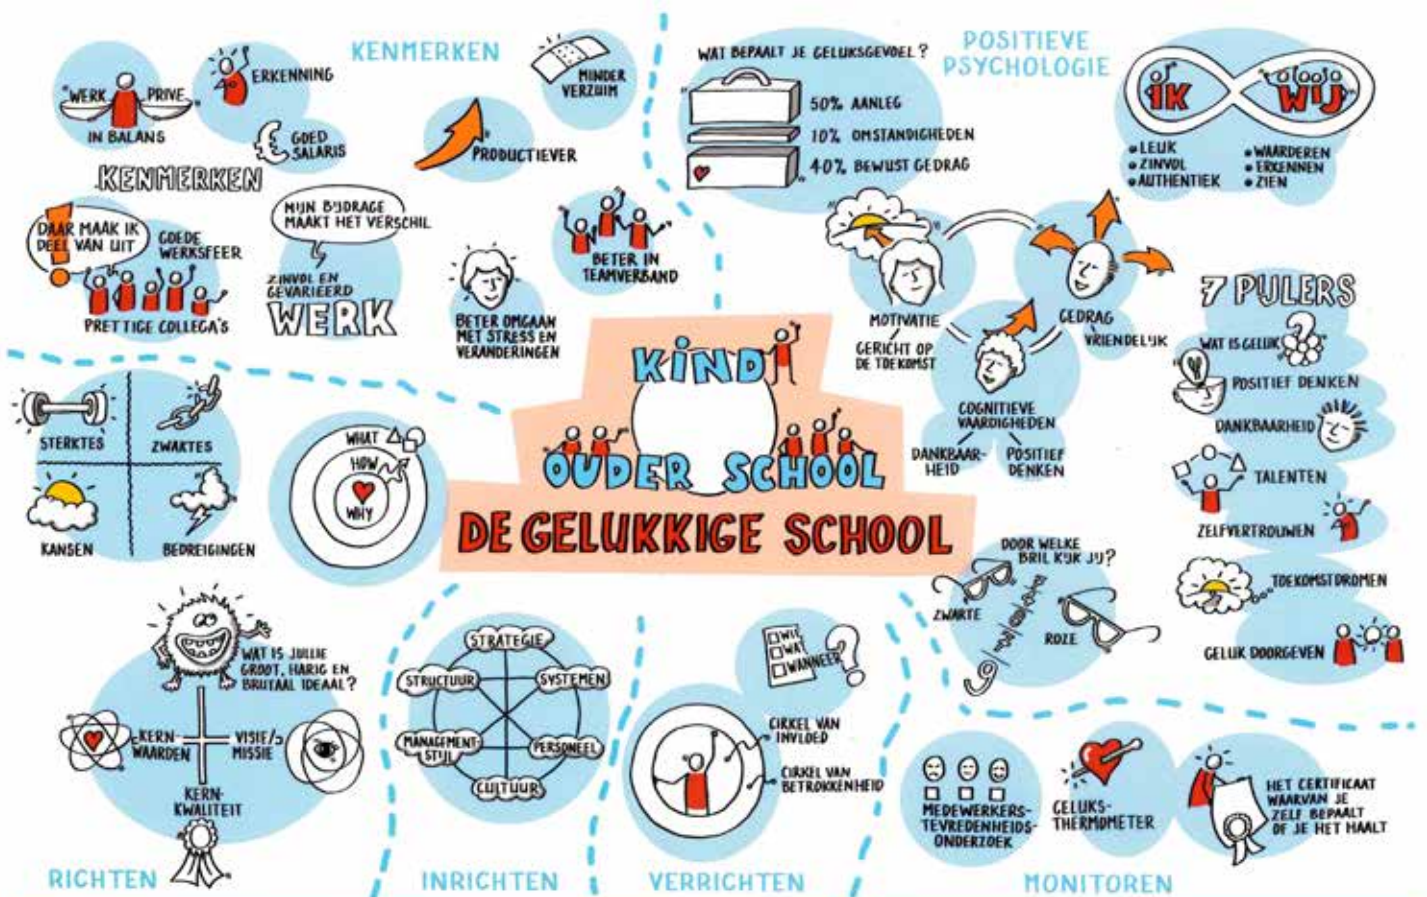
KENMERKEN

WERK PRIVE
IN BALANS

ERKENNING

GOED SALARIS

MINDER VERZUIM

PRODUCTIEVER

KENMERKEN

DAAR MAAK IK DEEL VAN UIT

GOEDE WERKSFEER

PRETTIGE COLLEGA'S

MIJN BIJDRAGE MAAKT HET VERSCHIL

ZINVOL EN GEVARIEERD
WERK

BETER OMGAAN MET STRESS EN VERANDERINGEN

BETER IN TEAMVERBAND

WAT BEPAALT JE GELUKSGEVOEL?
50% AANLEG
10% OMSTANDIGHEDEN
40% BEWUST GEDRAG

POSITIEVE PSYCHOLOGIE

IK
WIJ
• LEUK
• ZINVOL
• AUTHENTIEK
• WAARDEREN
• ERKENNEN
• ZIEN

MOTIVATIE
GERICHT OP DE TOEKOMST

GEDRAG
VRIENDELIJK

COGNITIEVE VAARDIGHEDEN
DANKBAARHEID
POSITIEF DENKEN

7 PIJLERS
WAT IS GELUK?
POSITIEF DENKEN
DANKBAARHEID
TALENTEN
ZELFVERTROUWEN
TOEKOMSTDROMEN
GELUK DOORGEVEN

KIND
OUDER SCHOOL
DE GELUKKIGE SCHOOL

STERKTES
ZWAKTES
KANSEN
BEDREIGINGEN

WHAT
HOW
WHY

DOOR WELKE BRIL KIJK JIJ?
ZWARTE
ROZE

WAT IS JULLIE GROOT, HARIG EN BRUTAAL IDEAAL?

KERN-WAARDEN
VISIE/MISSIE
KERN-KWALITEIT

STRATEGIE
STRUCTUUR
SYSTEMEN
MANAGEMENT STIJL
PERSONEEL
CULTUUR

WIE
WAT
WANNEER

CIRKEL VAN INVLOED
CIRKEL VAN BETROKKENHEID

MEDEWERKERS-TEVREDENHEIDS-ONDERZOEK

GELUKS-THERMOMETER

HET CERTIFICAAT WAARVAN JE ZELF BEPAALT OF JE HET HAALT

RICHTEN
INRICHTEN
VERRICHTEN
MONITOREN